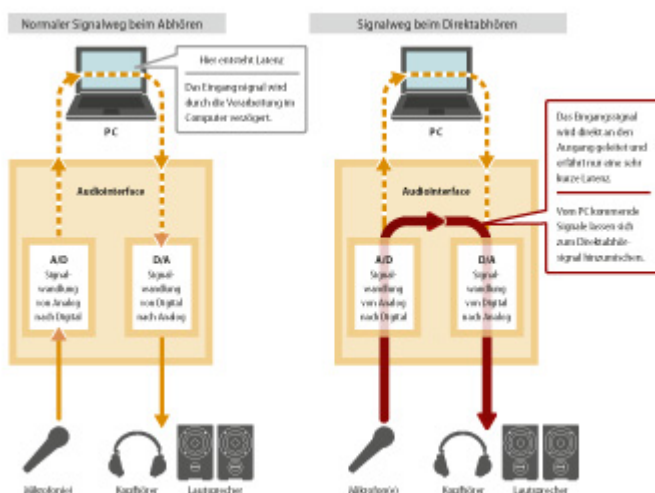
Normaler Signalweg beim Abhören

Hier entsteht Latenz

Das Eingangssignal wird durch die Verarbeitung im Computer verzögert.

PC

Audiointerface

A/D
Signalwandlung von Analog nach Digital

D/A
Signalwandlung von Digital nach Analog

Mikrofon(e)

Kopfhörer

Lautsprecher

Signalweg beim Direktabhören

Das Eingangssignal wird direkt an den Ausgang geleitet und erfährt nur eine sehr kurze Latenz.

Vom PC kommende Signale lassen sich zum Direktabhörsignal hinzumischen.

PC

Audiointerface

A/D
Signalwandlung von Analog nach Digital

D/A
Signalwandlung von Digital nach Analog

Mikrofon(e)

Kopfhörer

Lautsprecher